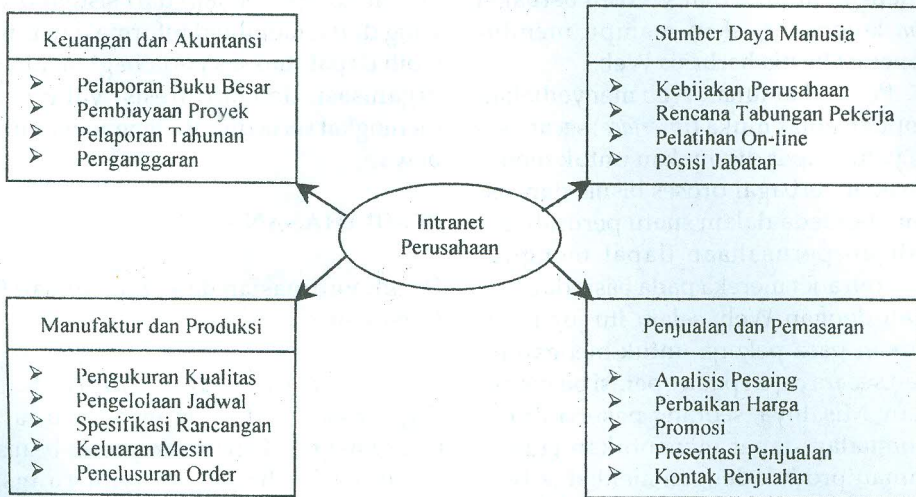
Keuangan dan Akuntansi

➢ Pelaporan Buku Besar
➢ Pembiayaan Proyek
➢ Pelaporan Tahunan
➢ Penganggaran

Sumber Daya Manusia

➢ Kebijakan Perusahaan
➢ Rencana Tabungan Pekerja
➢ Pelatihan On-line
➢ Posisi Jabatan

Intranet Perusahaan

Manufaktur dan Produksi

➢ Pengukuran Kualitas
➢ Pengelolaan Jadwal
➢ Spesifikasi Rancangan
➢ Keluaran Mesin
➢ Penelusuran Order

Penjualan dan Pemasaran

➢ Analisis Pesaing
➢ Perbaikan Harga
➢ Promosi
➢ Presentasi Penjualan
➢ Kontak Penjualan